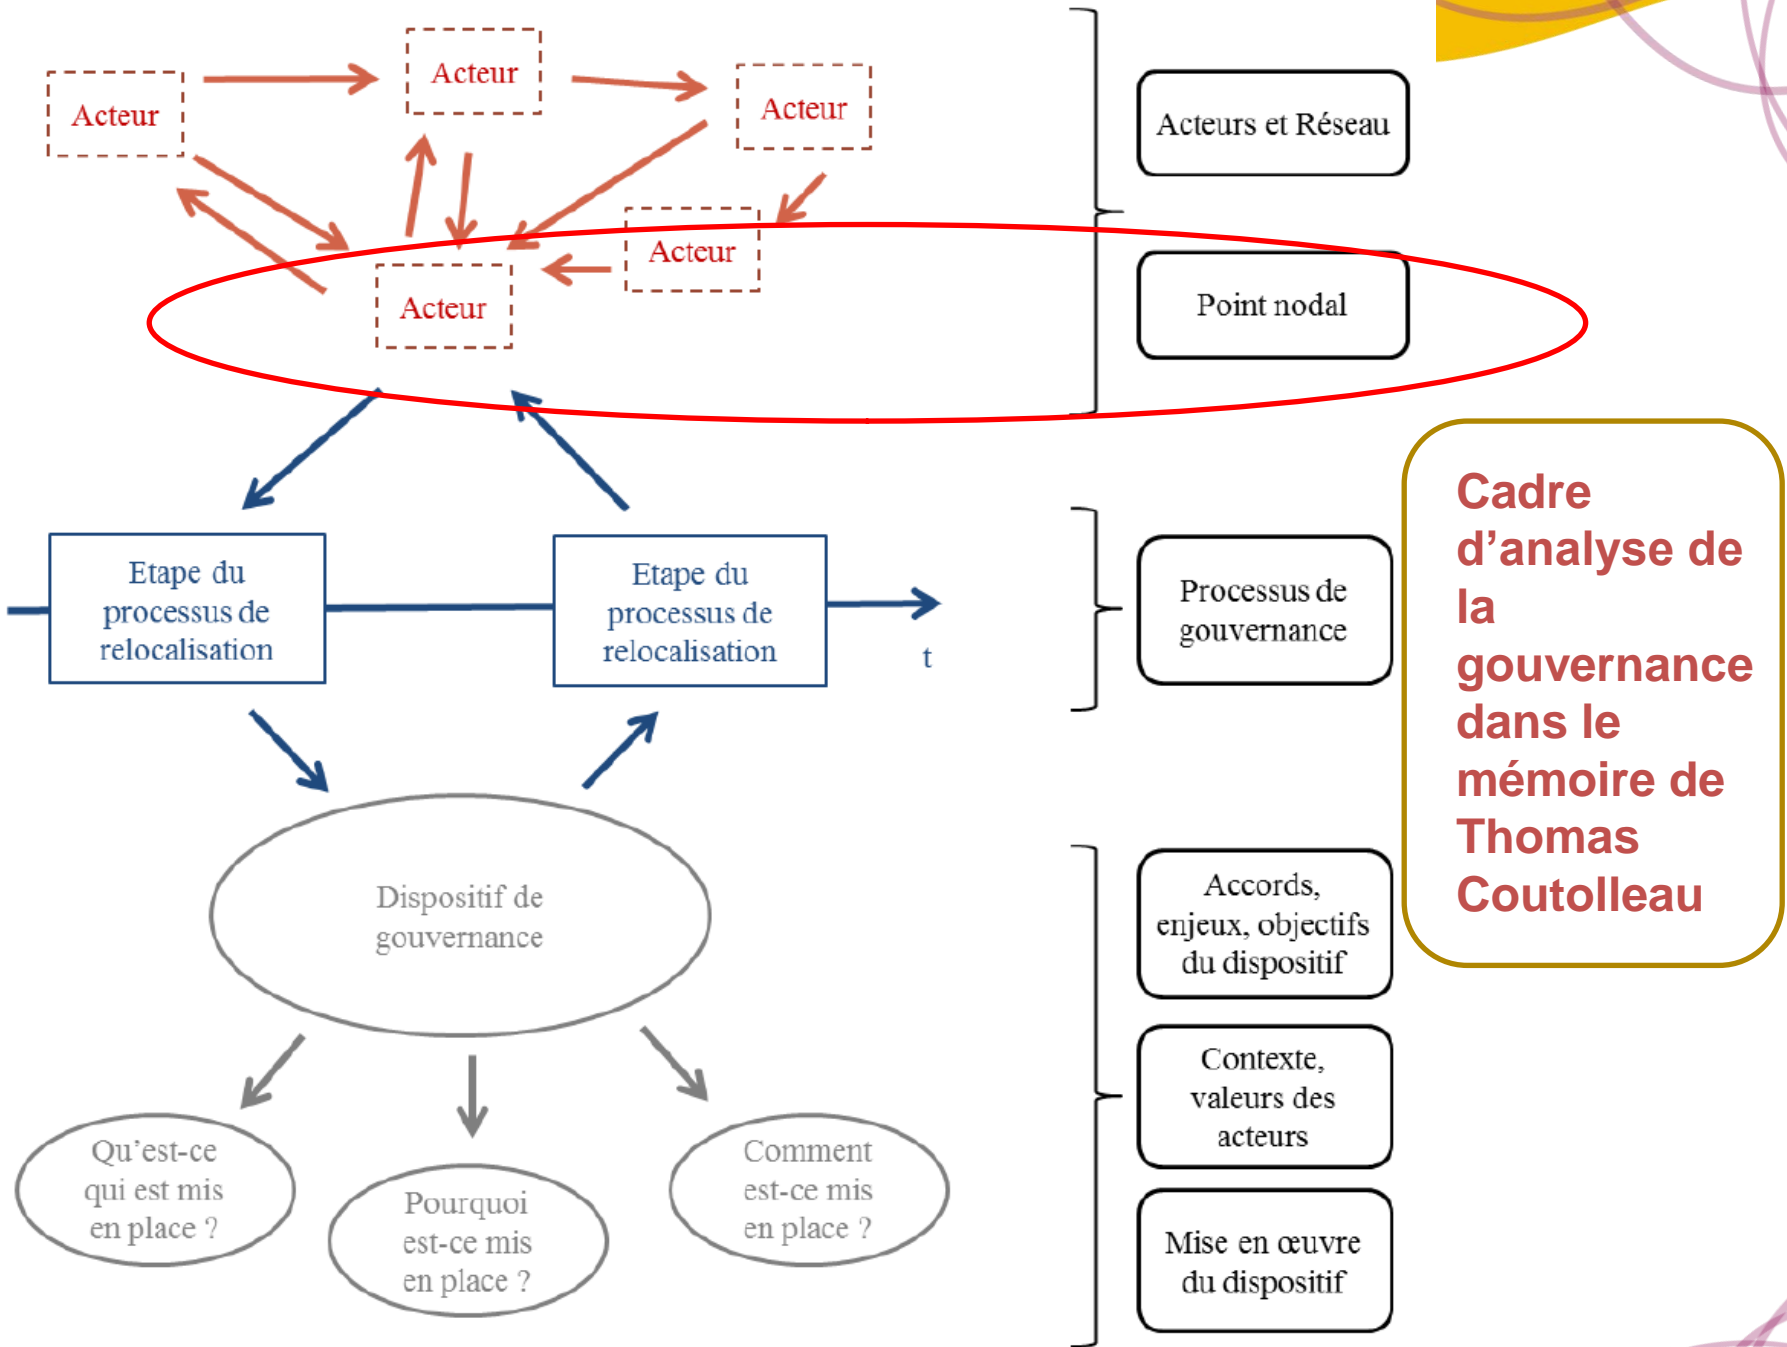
Acteur

Acteur

Acteur

Acteur

Acteur

Acteurs et Réseau

Point nodal

Etape du processus de relocalisation

Etape du processus de relocalisation

t

Processus de gouvernance

Cadre d'analyse de la gouvernance dans le mémoire de Thomas Coutolleau

Dispositif de gouvernance

Accords, enjeux, objectifs du dispositif

Contexte, valeurs des acteurs

Qu'est-ce qui est mis en place ?

Pourquoi est-ce mis en place ?

Comment est-ce mis en place ?

Mise en œuvre du dispositif